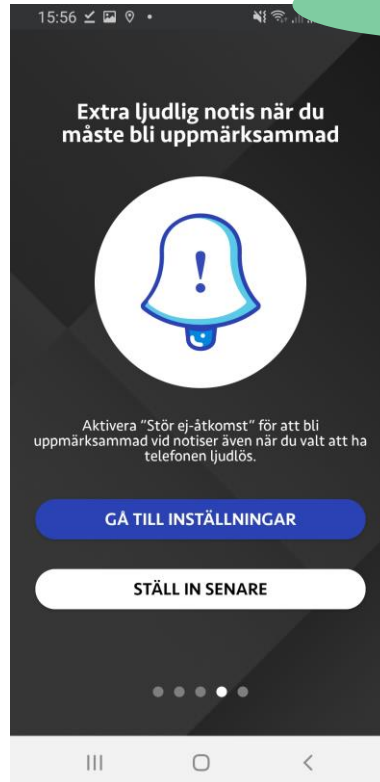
15:56

Extra ljudlig notis när du måste bli uppmärksammad

!

Aktivera "Stör ej-åtkomst" för att bli uppmärksammad vid notiser även när du valt att ha telefonen ljudlös.

GÅ TILL INSTÄLLNINGAR

STÄLL IN SENARE